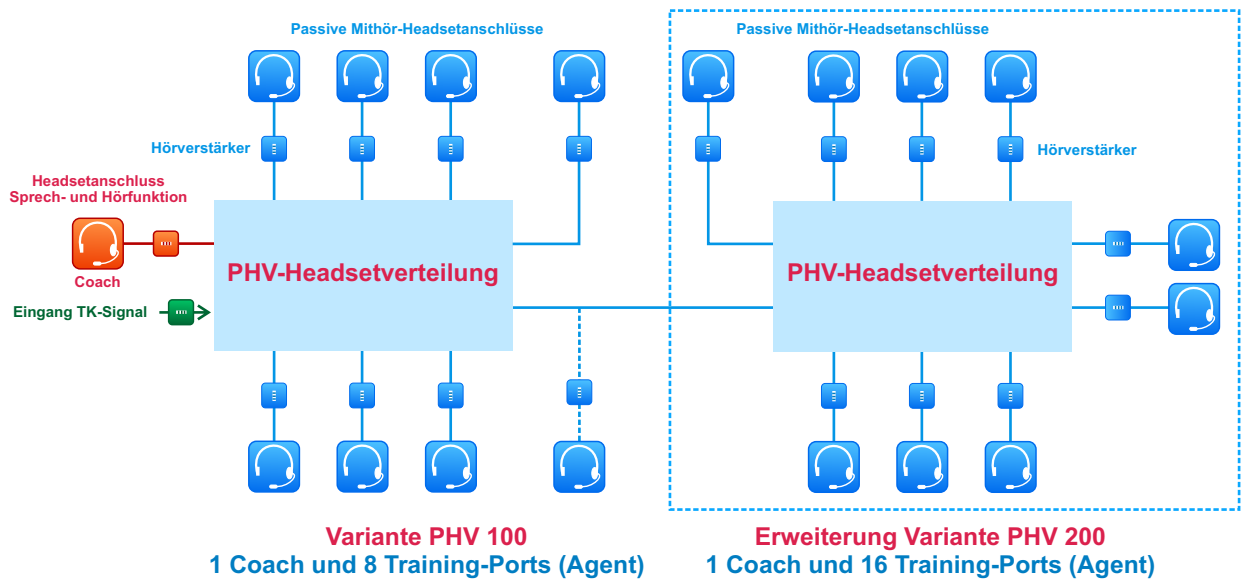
Passive Mithör-Headsetanschlüsse

Passive Mithör-Headsetanschlüsse

Hörverstärker

Hörverstärker

Headsetanschluss
Sprech- und Hörfunktion

Coach

Eingang TK-Signal

PHV-Headsetverteilung

PHV-Headsetverteilung

Variante PHV 100
1 Coach und 8 Training-Ports (Agent)

Erweiterung Variante PHV 200
1 Coach und 16 Training-Ports (Agent)